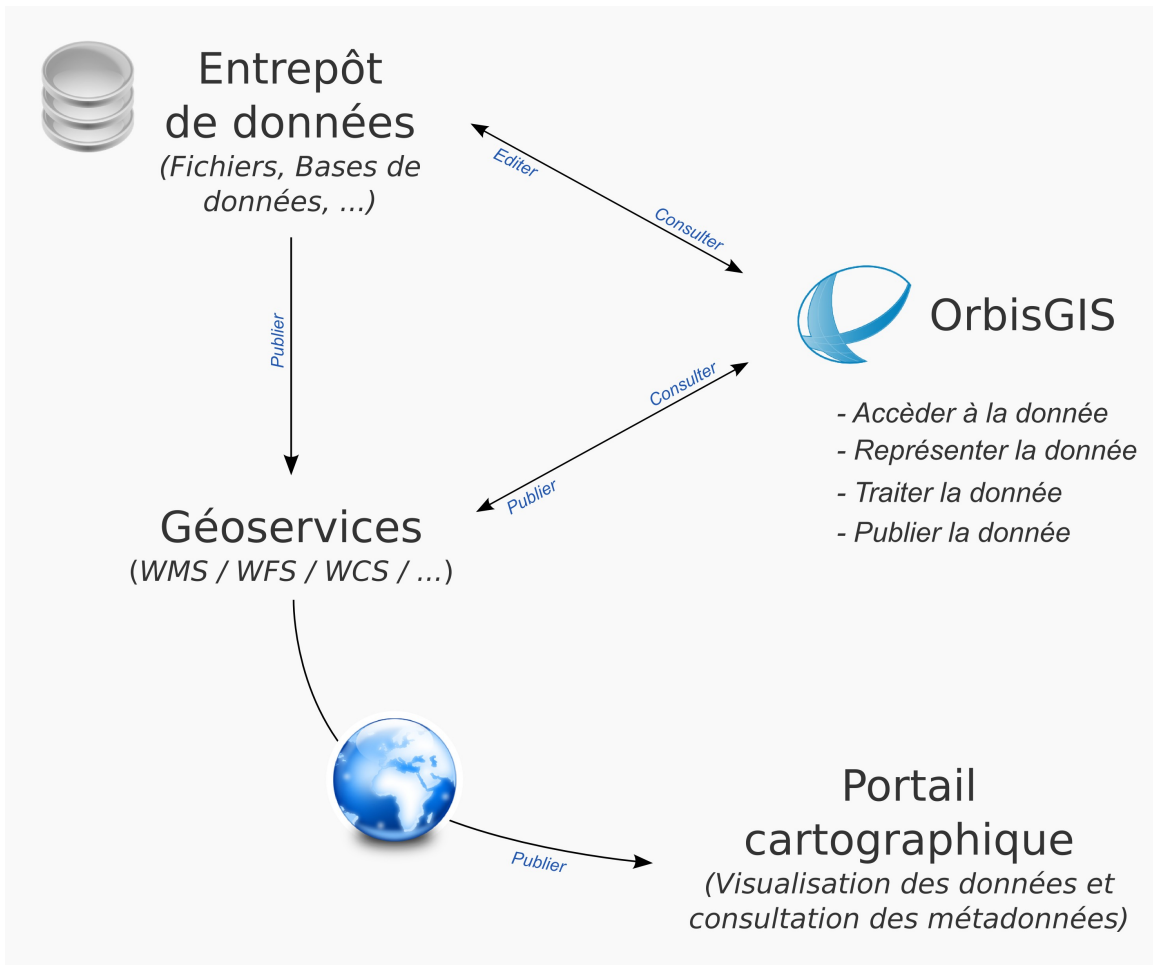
Entrepôt de données
(Fichiers, Bases de données, ...)

Editer

Consulter

OrbisGIS

Publier

Consulter

Publier

- Accèder à la donnée
- Représenter la donnée
- Traiter la donnée
- Publier la donnée

Géoservices
(WMS / WFS / WCS / ...)

Publier

Portail cartographique
(Visualisation des données et consultation des métadonnées)